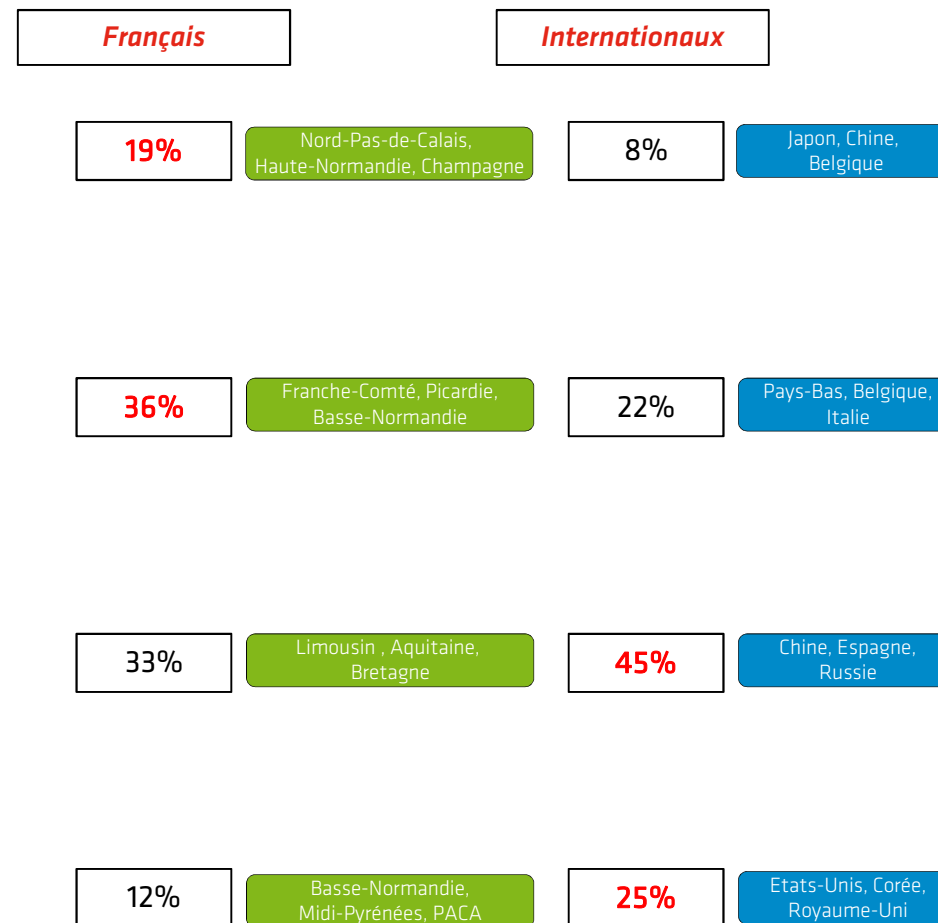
Français

Internationaux

19%

Nord-Pas-de-Calais, Haute-Normandie, Champagne

8%

Japon, Chine, Belgique

36%

Franche-Comté, Picardie, Basse-Normandie

22%

Pays-Bas, Belgique, Italie

33%

Limousin , Aquitaine, Bretagne

45%

Chine, Espagne, Russie

12%

Basse-Normandie, Midi-Pyrénées, PACA

25%

Etats-Unis, Corée, Royaume-Uni